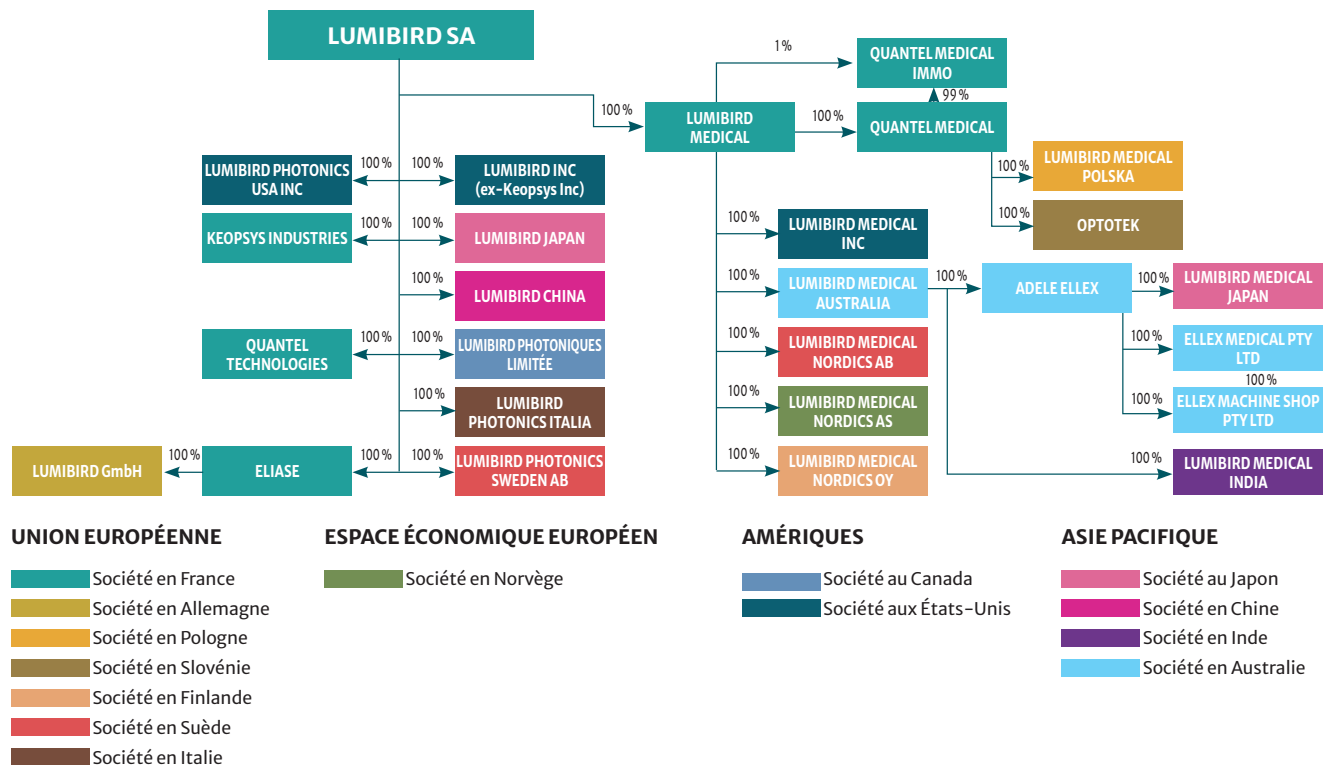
LUMIBIRD SA

100 %
LUMIBIRD MEDICAL

1 %
QUANTEL MEDICAL IMMO

99 %

100 %
QUANTEL MEDICAL

100 %
LUMIBIRD MEDICAL POLSKA

100 %
OPTOTEK

LUMIBIRD PHOTONICS USA INC
100 %
100 %
LUMIBIRD INC (ex-Keopsys Inc)

KEOPSYS INDUSTRIES
100 %
100 %
LUMIBIRD JAPAN

100 %
LUMIBIRD CHINA

QUANTEL TECHNOLOGIES
100 %
100 %
LUMIBIRD PHOTONIQUES LIMITÉE

100 %
LUMIBIRD PHOTONICS ITALIA

LUMIBIRD GmbH
100 %
ELIASE
100 %
100 %
LUMIBIRD PHOTONICS SWEDEN AB

100 %
LUMIBIRD MEDICAL INC

100 %
LUMIBIRD MEDICAL AUSTRALIA

100 %
ADELE ELLEX

100 %
LUMIBIRD MEDICAL JAPAN

100 %
ELLEX MEDICAL PTY LTD

100 %

100 %
ELLEX MACHINE SHOP PTY LTD

100 %
LUMIBIRD MEDICAL NORDICS AB

100 %
LUMIBIRD MEDICAL NORDICS AS

100 %
LUMIBIRD MEDICAL NORDICS OY

100 %
LUMIBIRD MEDICAL INDIA

UNION EUROPÉENNE
Société en France
Société en Allemagne
Société en Pologne
Société en Slovénie
Société en Finlande
Société en Suède
Société en Italie

ESPACE ÉCONOMIQUE EUROPÉEN
Société en Norvège

AMÉRIQUES
Société au Canada
Société aux États-Unis

ASIE PACIFIQUE
Société au Japon
Société en Chine
Société en Inde
Société en Australie